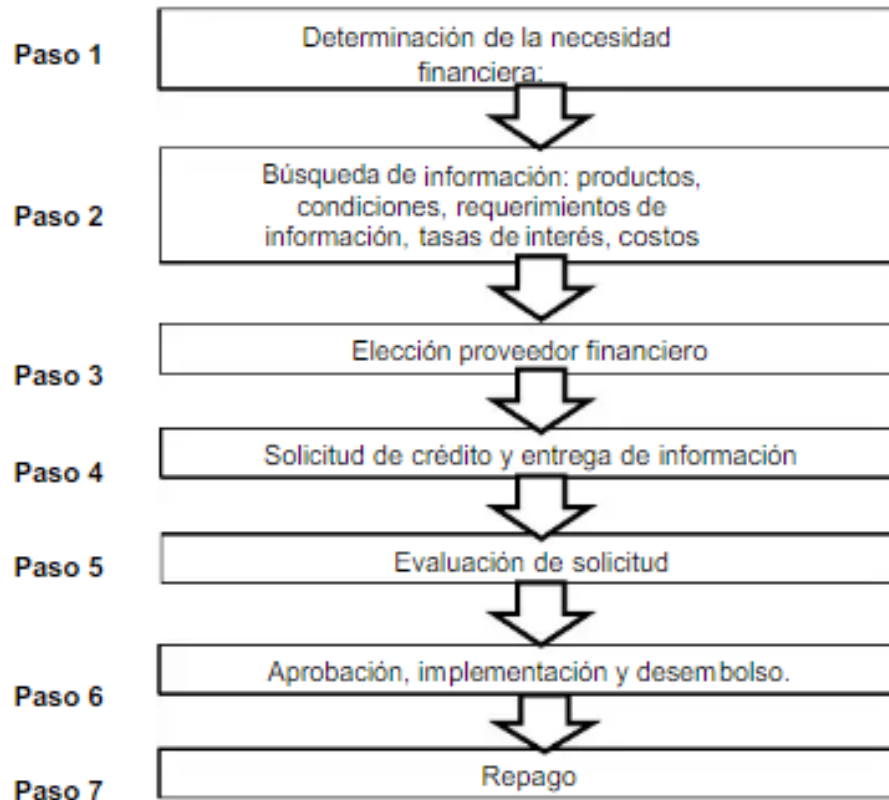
Paso 1
Determinación de la necesidad financiera:

Paso 2
Búsqueda de información: productos, condiciones, requerimientos de información, tasas de interés, costos

Paso 3
Elección proveedor financiero

Paso 4
Solicitud de crédito y entrega de información

Paso 5
Evaluación de solicitud

Paso 6
Aprobación, implementación y desembolso.

Paso 7
Repago